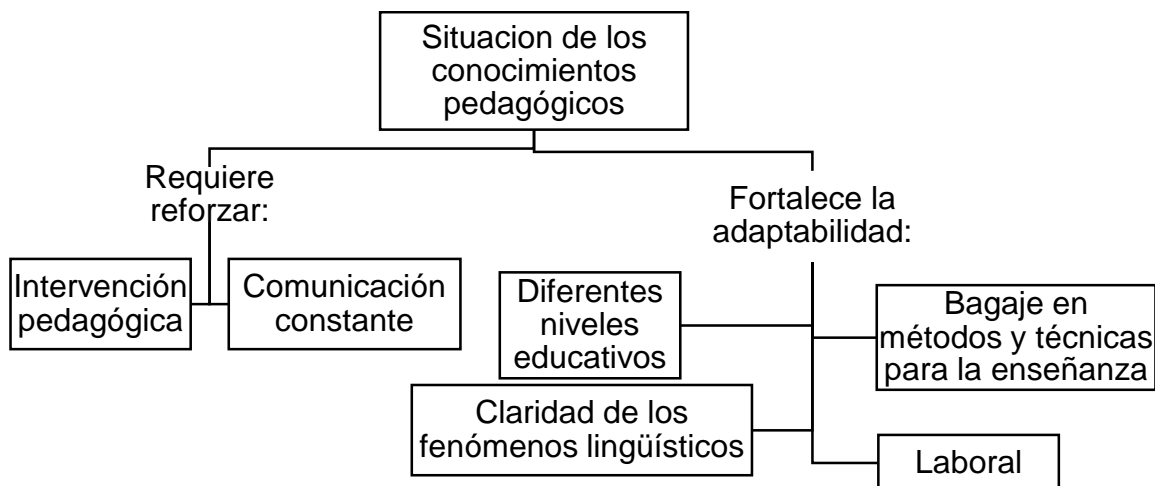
Situacion de los conocimientos pedagógicos

Requiere reforzar:

Intervención pedagógica

Comunicación constante

Fortalece la adaptabilidad:

Diferentes niveles educativos

Bagaje en métodos y técnicas para la enseñanza

Claridad de los fenómenos lingüísticos

Laboral